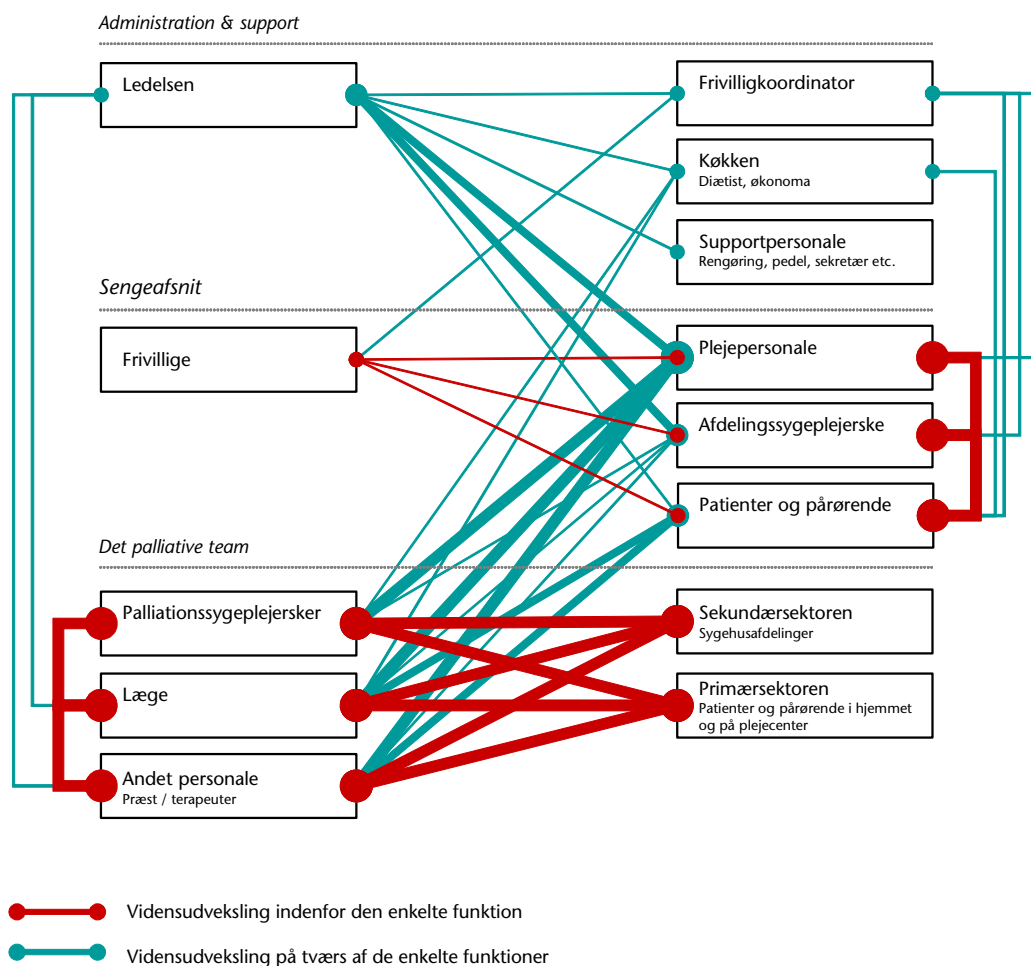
Administration & support

Ledelsen

Frivilligkoordinator

Køkken
Diætist, økonoma

Supportpersonale
Rengøring, pedel, sekretær etc.

Sengeafsnit

Frivillige

Plejepersonale

Afdelingssygeplejerske

Patienter og pårørende

Det palliative team

Palliationssygeplejersker

Sekundærsektoren
Sygehusafdelinger

Læge

Primærsektoren
Patienter og pårørende i hjemmet og på plejecenter

Andet personale
Præst / terapeuter

Vidensudveksling indenfor den enkelte funktion

Vidensudveksling på tværs af de enkelte funktioner